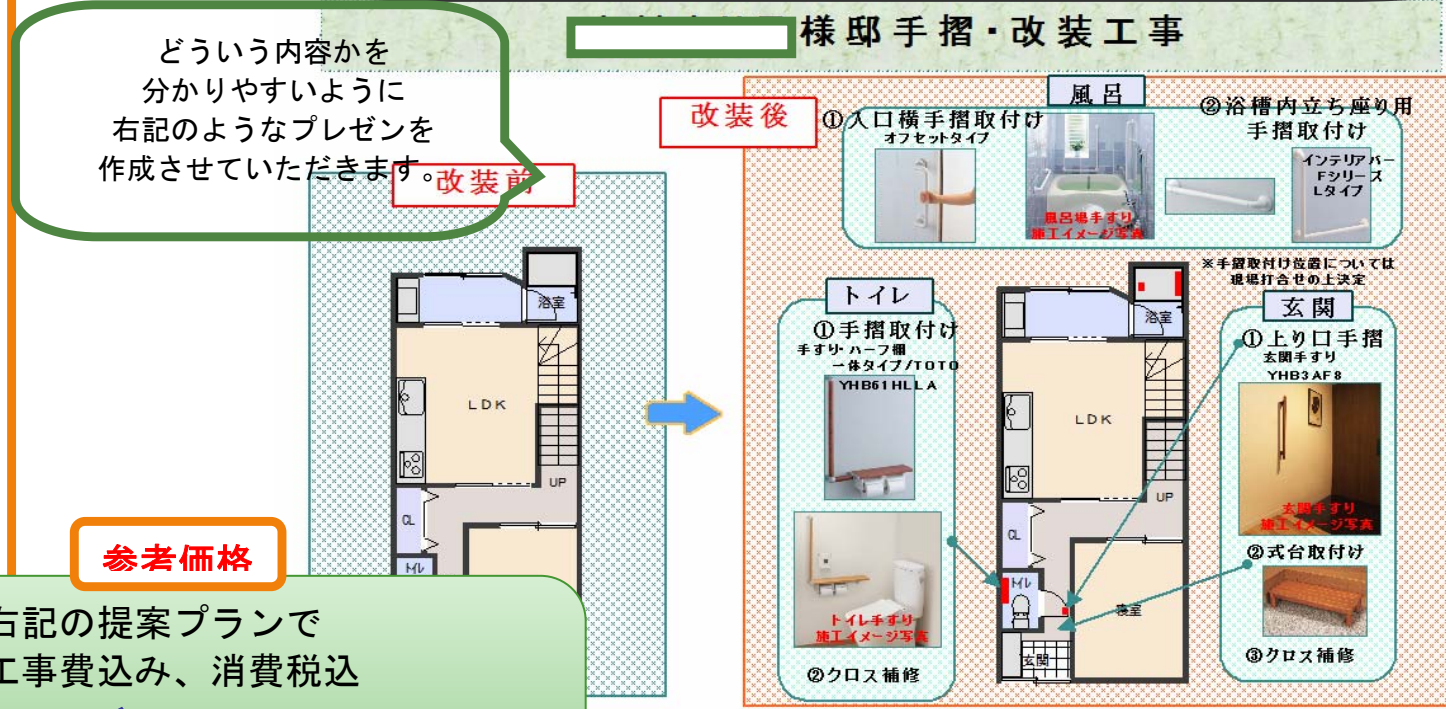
様邸手摺・改装工事

どういう内容かを
分かりやすいように
右記のようなプレゼンを
作成させていただきます。

改装前

浴室

LDK

UP

CL

トイレ

改装後

風呂

①入口横手摺取付け
オフセットタイプ

風呂場手すり
施工イメージ写真

②浴槽内立ち座り用
手摺取付け

インテリアバー
Fシリーズ
Lタイプ

※手摺取付け位置については
現場打合せの上決定

トイレ

①手摺取付け
手すり・ハーフ棚
一体タイプ/TOTO
YHB61HLLA

トイレ手すり
施工イメージ写真

②クロス補修

浴室

LDK

UP

CL

トイレ

寝室

玄関

玄関

①上り口手摺
玄関手すり
YHB3AF8

玄関手すり
施工イメージ写真

②式台取付け

③クロス補修

参考価格

右記の提案プランで
工事費込み、消費税込